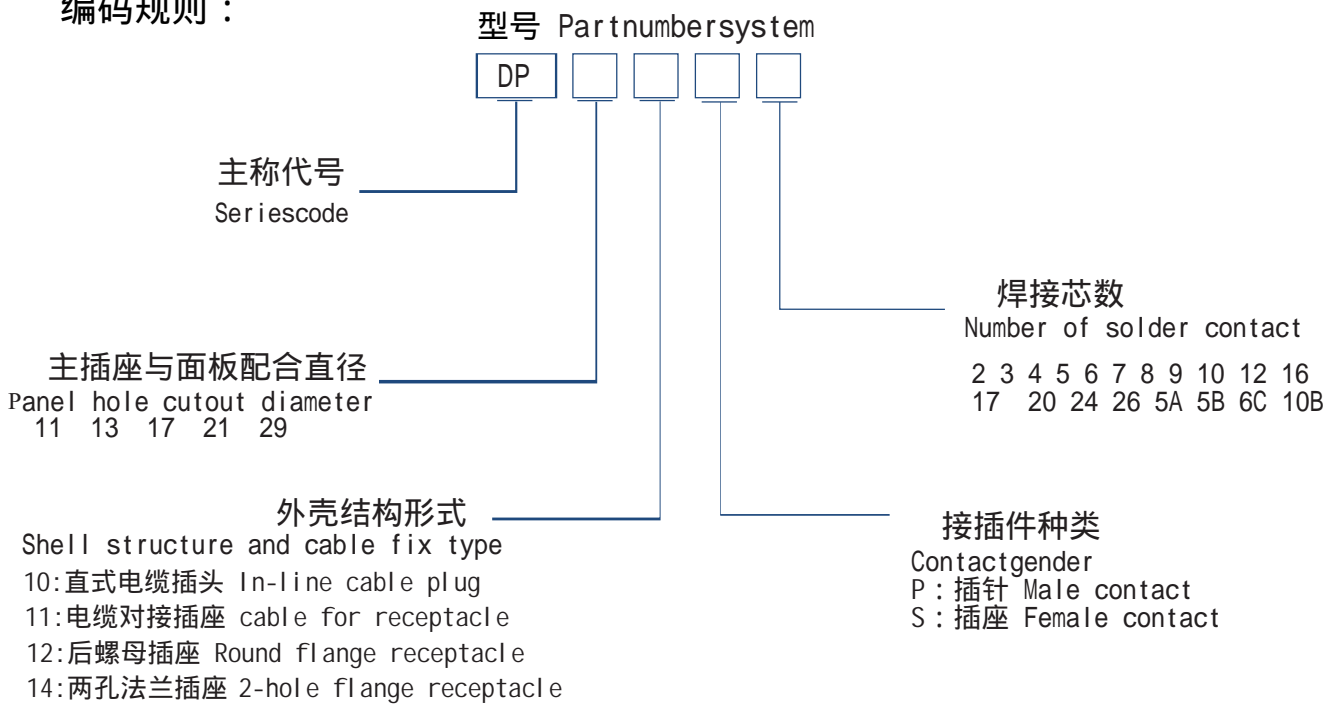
编码规则：

型号 Partnumbersystem

DP

主称代号
Seriescode

焊接芯数
Number of solder contact
2 3 4 5 6 7 8 9 10 12 16
17 20 24 26 5A 5B 6C 10B

主插座与面板配合直径
Panel hole cutout diameter
11 13 17 21 29

外壳结构形式
Shell structure and cable fix type
10:直式电缆插头 In-line cable plug
11:电缆对接插座 cable for receptacle
12:后螺母插座 Round flange receptacle
14:两孔法兰插座 2-hole flange receptacle

接插件种类
Contactgender
P：插针 Male contact
S：插座 Female contact